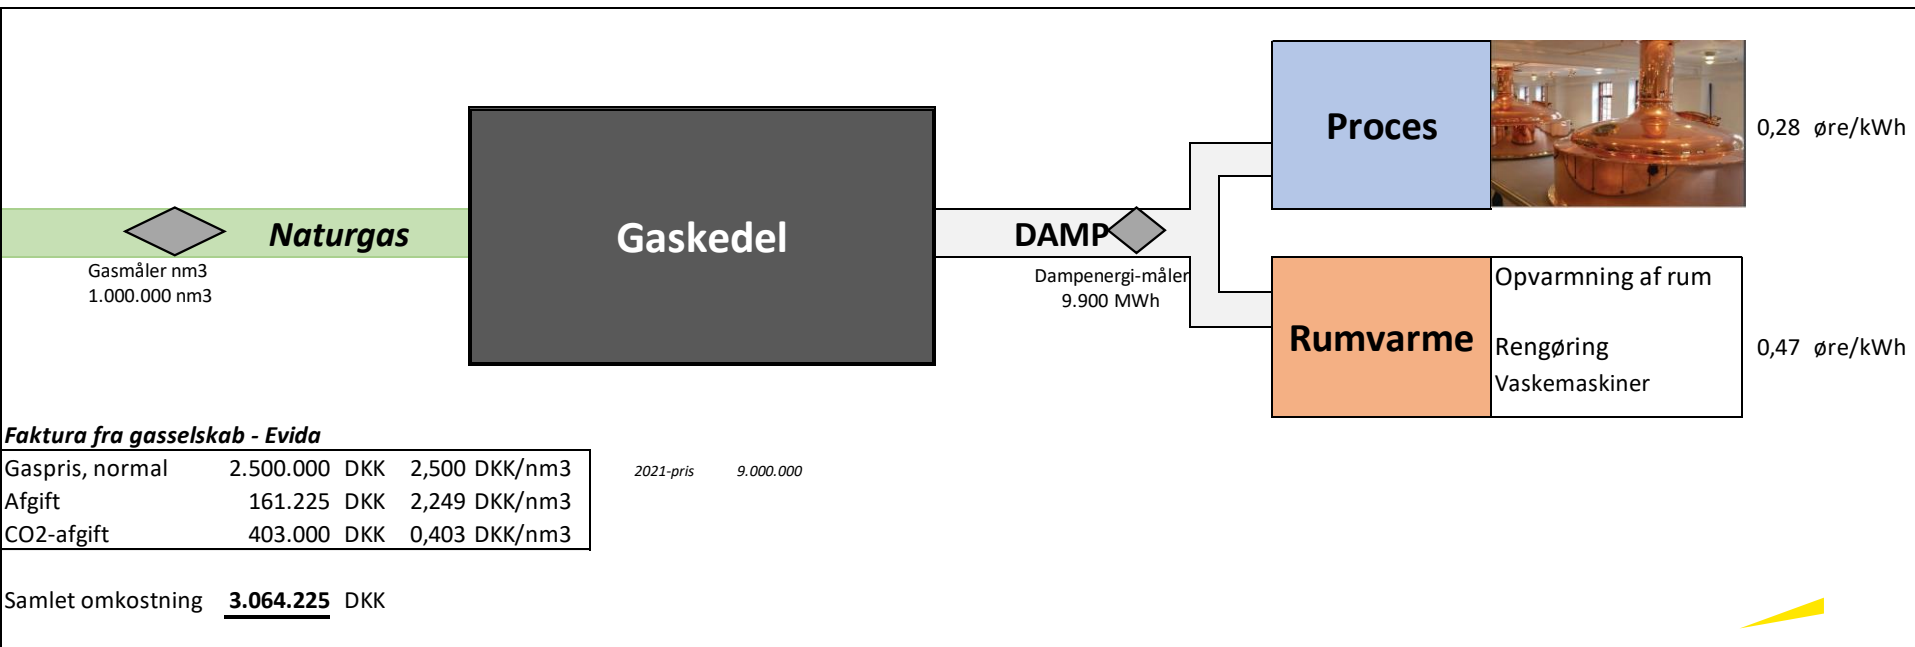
Proces

0,28 øre/kWh

Naturgas

Gaskedel

DAMP

Gasmåler nm3
1.000.000 nm3

Dampenergi-måler
9.900 MWh

Rumvarme

Opvarmning af rum

Rengøring

Vaskemaskiner

0,47 øre/kWh

*Faktura fra gasselskab - Evida*

| Gaspris, normal | 2.500.000 | DKK | 2,500 | DKK/nm3 |
|---|---|---|---|---|
| Afgift | 161.225 | DKK | 2,249 | DKK/nm3 |
| CO2-afgift | 403.000 | DKK | 0,403 | DKK/nm3 |

2021-pris 9.000.000

Samlet omkostning **3.064.225** DKK